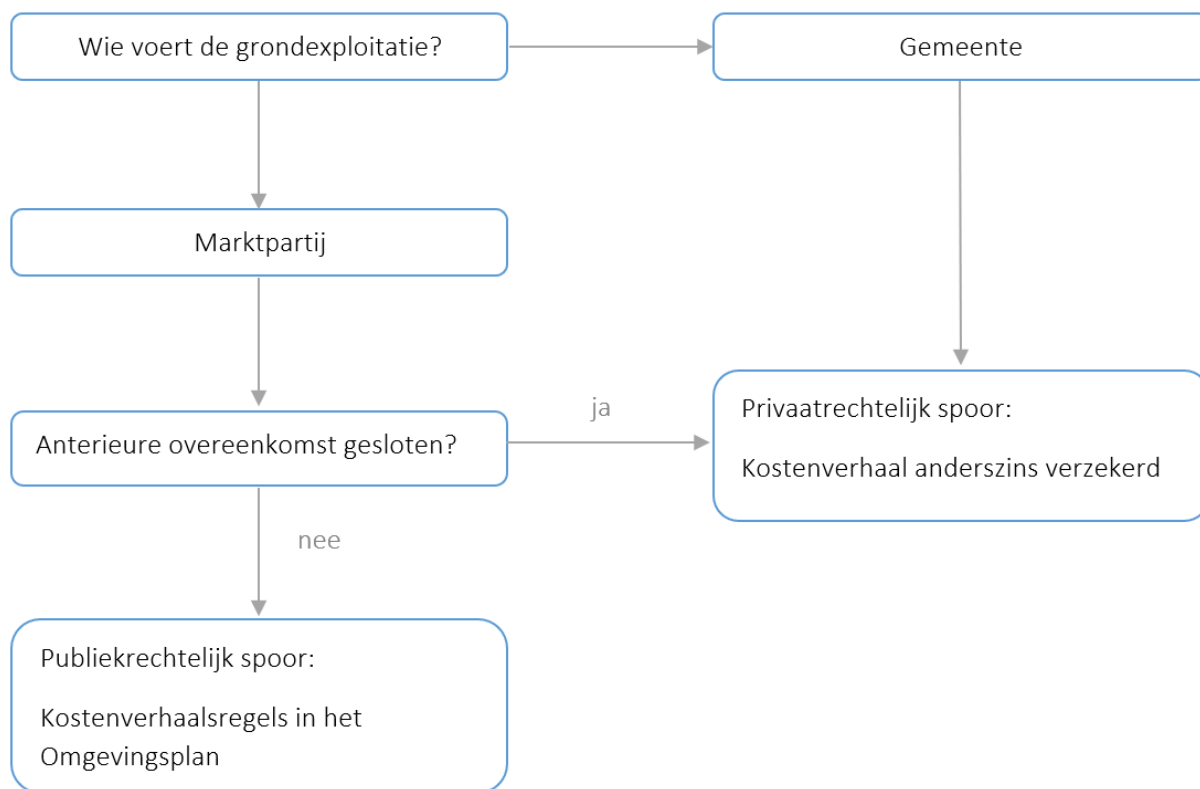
Wie voert de grondexploitatie?

Gemeente

Marktpartij

Anterieure overeenkomst gesloten?

ja

Privaatrechtelijk spoor:

Kostenverhaal anderszins verzekerd

nee

Publiekrechtelijk spoor:

Kostenverhaalsregels in het Omgevingsplan